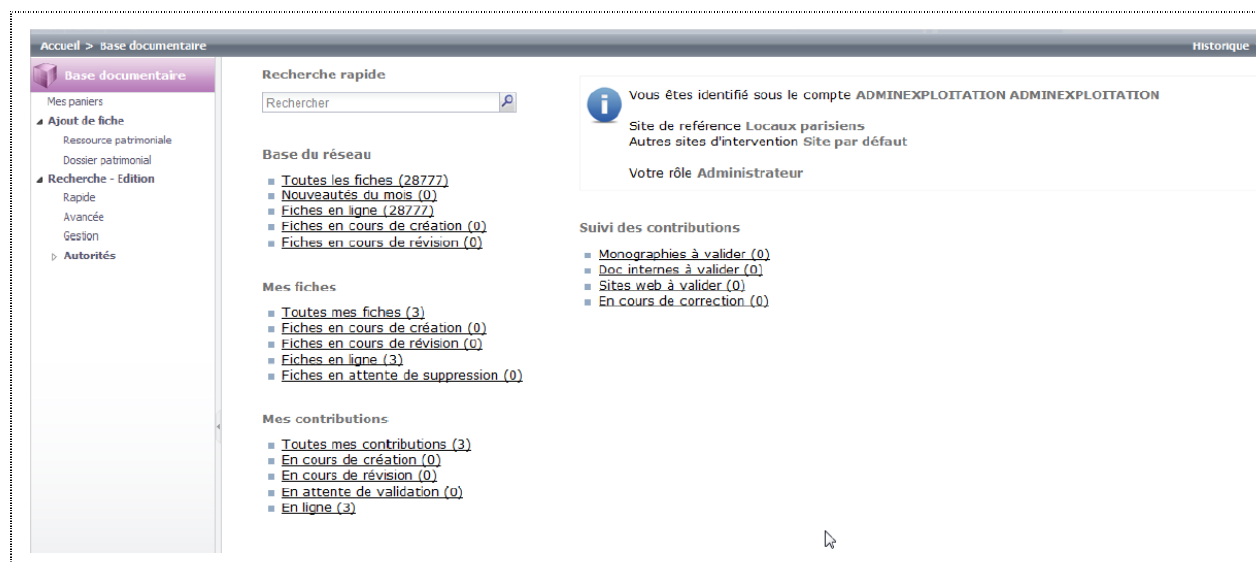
Accueil > Base documentaire

Historique

Base documentaire

Mes paniers
Ajout de fiche
Ressource patrimoniale
Dossier patrimonial
Recherche - Edition
Rapide
Avancée
Gestion
Autorités

Recherche rapide

Rechercher

Base du réseau

- Toutes les fiches (28777)
- Nouveautés du mois (0)
- Fiches en ligne (28777)
- Fiches en cours de création (0)
- Fiches en cours de révision (0)

Mes fiches

- Toutes mes fiches (3)
- Fiches en cours de création (0)
- Fiches en cours de révision (0)
- Fiches en ligne (3)
- Fiches en attente de suppression (0)

Mes contributions

- Toutes mes contributions (3)
- En cours de création (0)
- En cours de révision (0)
- En attente de validation (0)
- En ligne (3)

Vous êtes identifié sous le compte ADMINEXPLOITATION ADMINEXPLOITATION

Site de référence Locaux parisiens
Autres sites d'intervention Site par défaut

Votre rôle Administrateur

Suivi des contributions

- Monographies à valider (0)
- Doc internes à valider (0)
- Sites web à valider (0)
- En cours de correction (0)